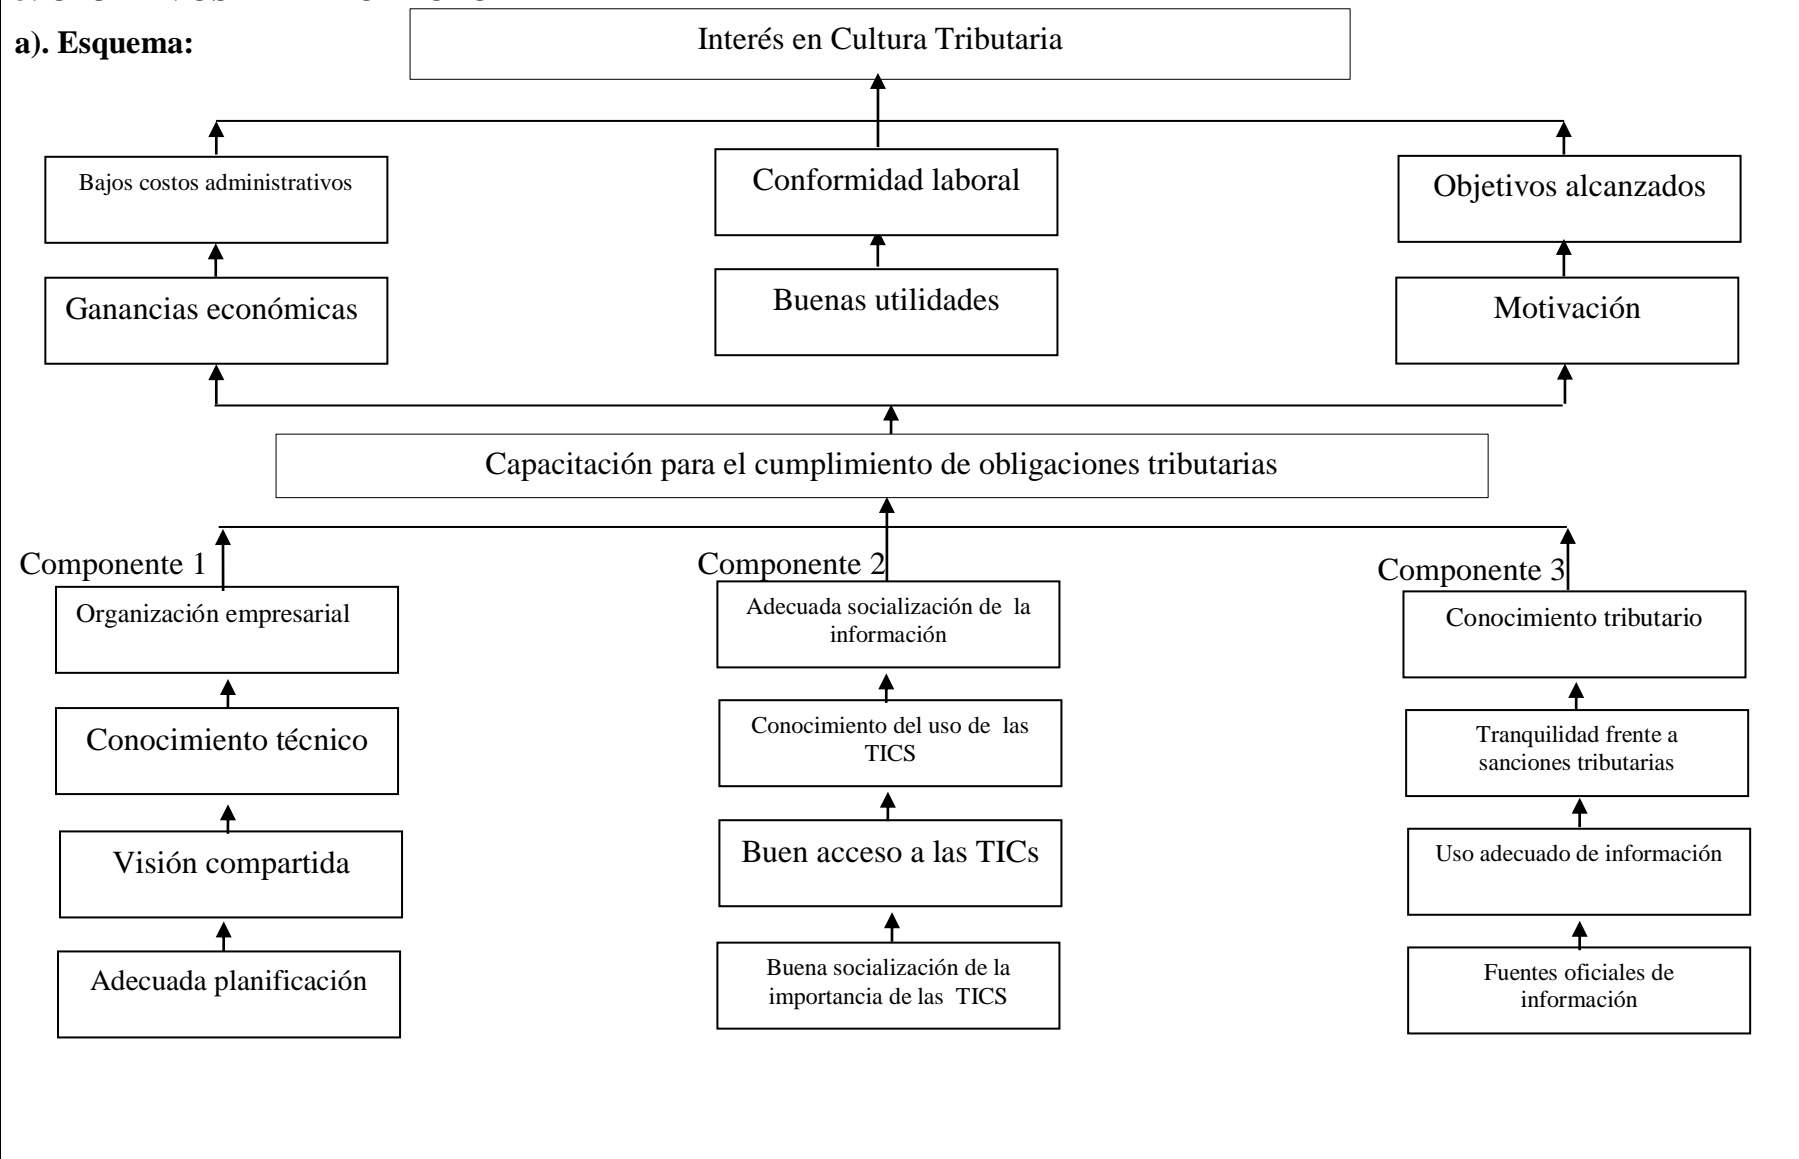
a). Esquema:

Interés en Cultura Tributaria

Bajos costos administrativos

Conformidad laboral

Objetivos alcanzados

Ganancias económicas

Buenas utilidades

Motivación

Capacitación para el cumplimiento de obligaciones tributarias

Componente 1

Organización empresarial

Conocimiento técnico

Visión compartida

Adecuada planificación

Componente 2

Adecuada socialización de la información

Conocimiento del uso de las TICS

Buen acceso a las TICs

Buena socialización de la importancia de las TICS

Componente 3

Conocimiento tributario

Tranquilidad frente a sanciones tributarias

Uso adecuado de información

Fuentes oficiales de información